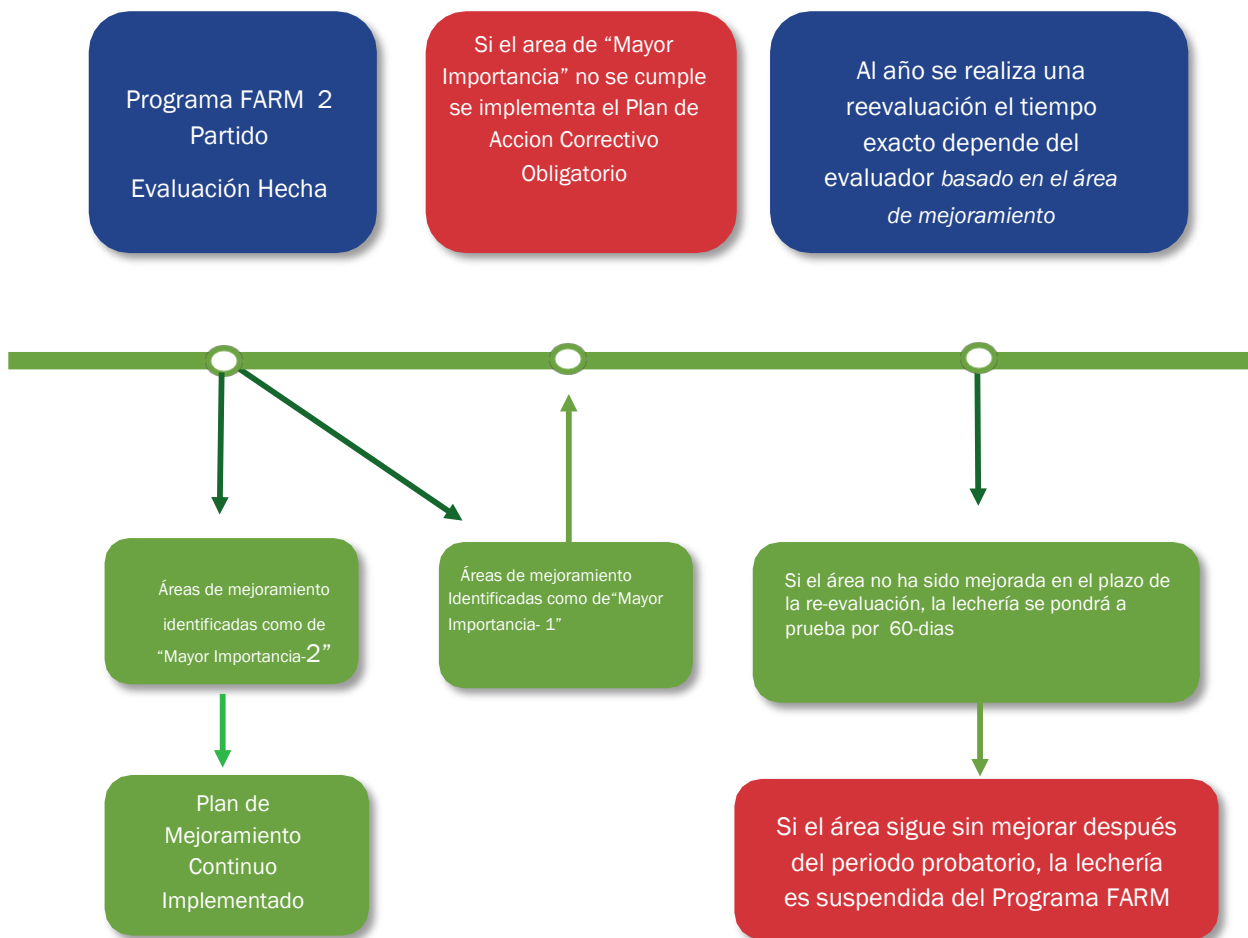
Programa FARM 2 Partido

Evaluación Hecha

Si el area de “Mayor Importancia” no se cumple se implementa el Plan de Accion Correctivo Obligatorio

Al año se realiza una reevaluación el tiempo exacto depende del evaluador *basado en el área de mejoramiento*

Áreas de mejoramiento identificadas como de “Mayor Importancia-2”

Áreas de mejoramiento Identificadas como de“Mayor Importancia- 1”

Si el área no ha sido mejorada en el plazo de la re-evaluación, la lechería se pondrá a prueba por 60-dias

Plan de Mejoramiento Continuo Implementado

Si el área sigue sin mejorar después del periodo probatorio, la lechería es suspendida del Programa FARM